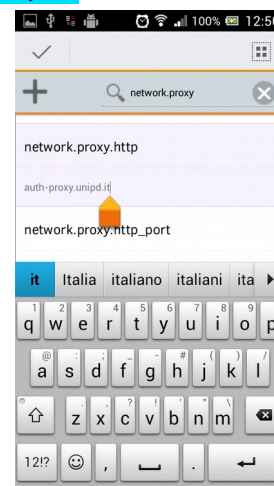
100% 12:50

network.proxy

network.proxy.http

auth-proxy.unipd.it

network.proxy.http_port

it Italia italiano italiani ita

1 2 3 4 5 6 7 8 9 0
q w e r t y u i o p

@ ; & # ( ) /
a s d f g h j k l

' " ? ! - :
z x c v b n m

12!? ☺ , .